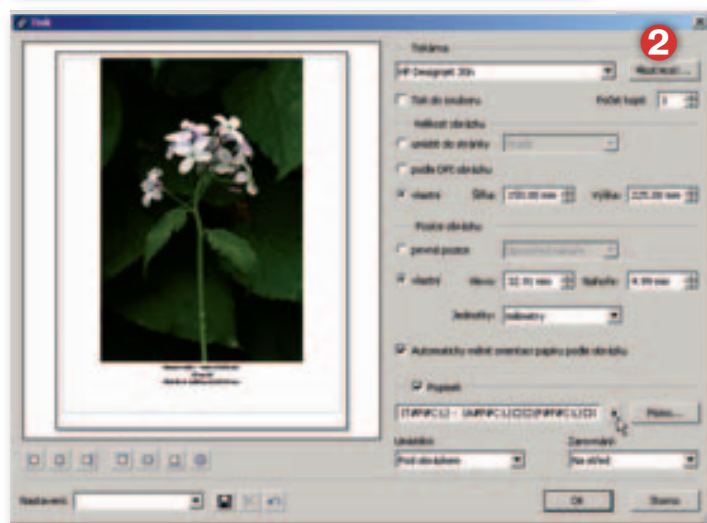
Tisk

Tiskárna

HP Designjet 30n

Vlastnosti...

2

Tisk do souboru

Počet kopií

1

Velikost obrázku

umístit do stránky

podle DPI obrázku

vlastní

Šířka

150,00 mm

Výška

225,00 mm

Pozice obrázku

pevné pozice

vlastní

Vlevo

32,70 mm

Nahoře

4,99 mm

Jednotky

milimetry

Automaticky volit orientaci papíru podle obrázku

Popisek

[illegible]

Písmo...

Umístění

Pod obrázkem

Zarovnání

Na střed

Nastavení

OK

Storno